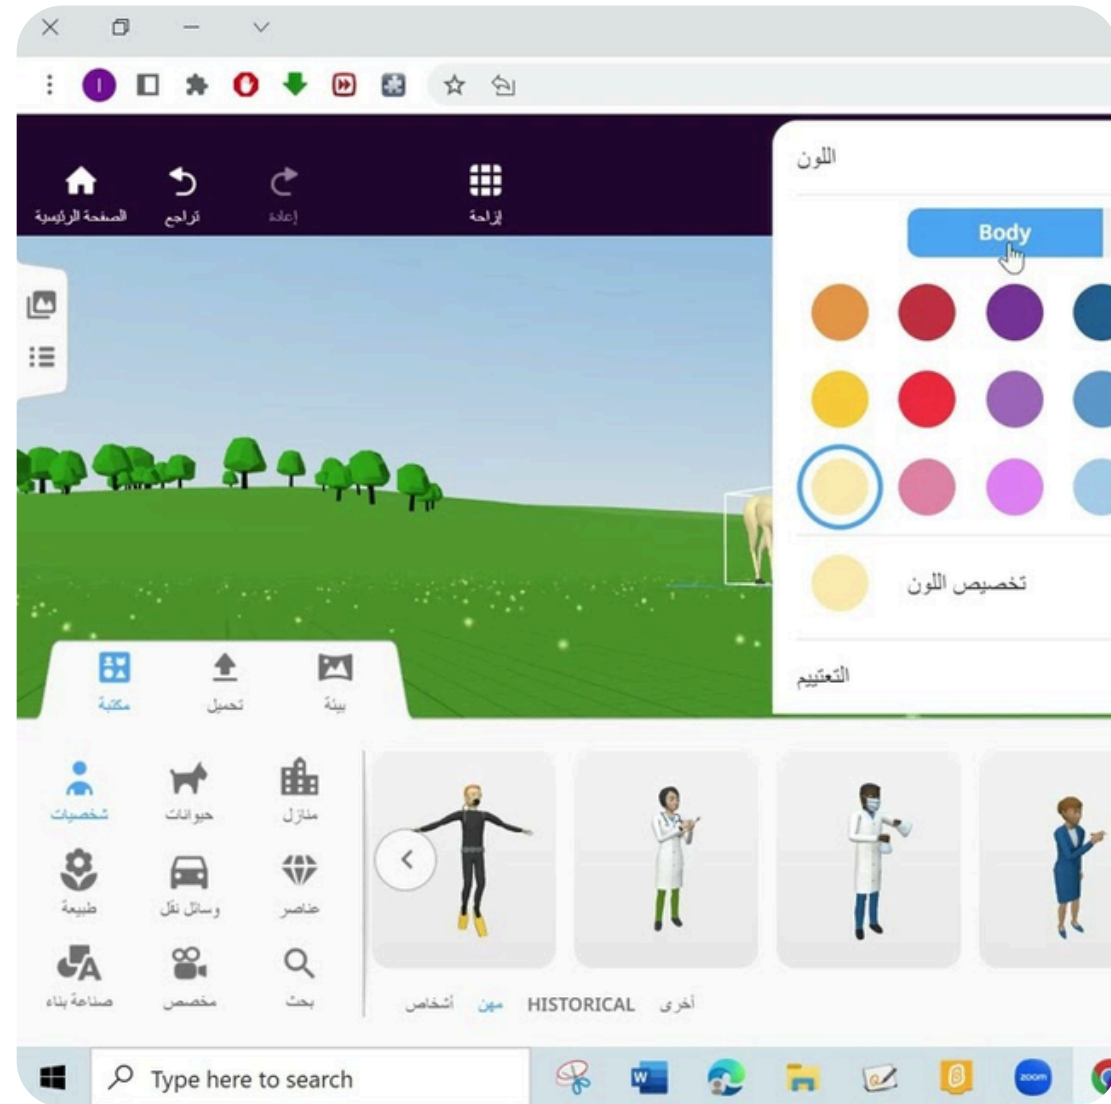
I

الصفحة الرئيسية
تراجع
إعادة
إزاحة

اللون

Body

تخصيص اللون

التعتيم

مكتبة
تحميل
بيئة

شخصيات
حيوانات
منازل
طبيعة
وسائل نقل
عناصر
صناعة بناء
مخصص
بحث

أشخاص
مهن
HISTORICAL
أخرى

Type here to search

zoom